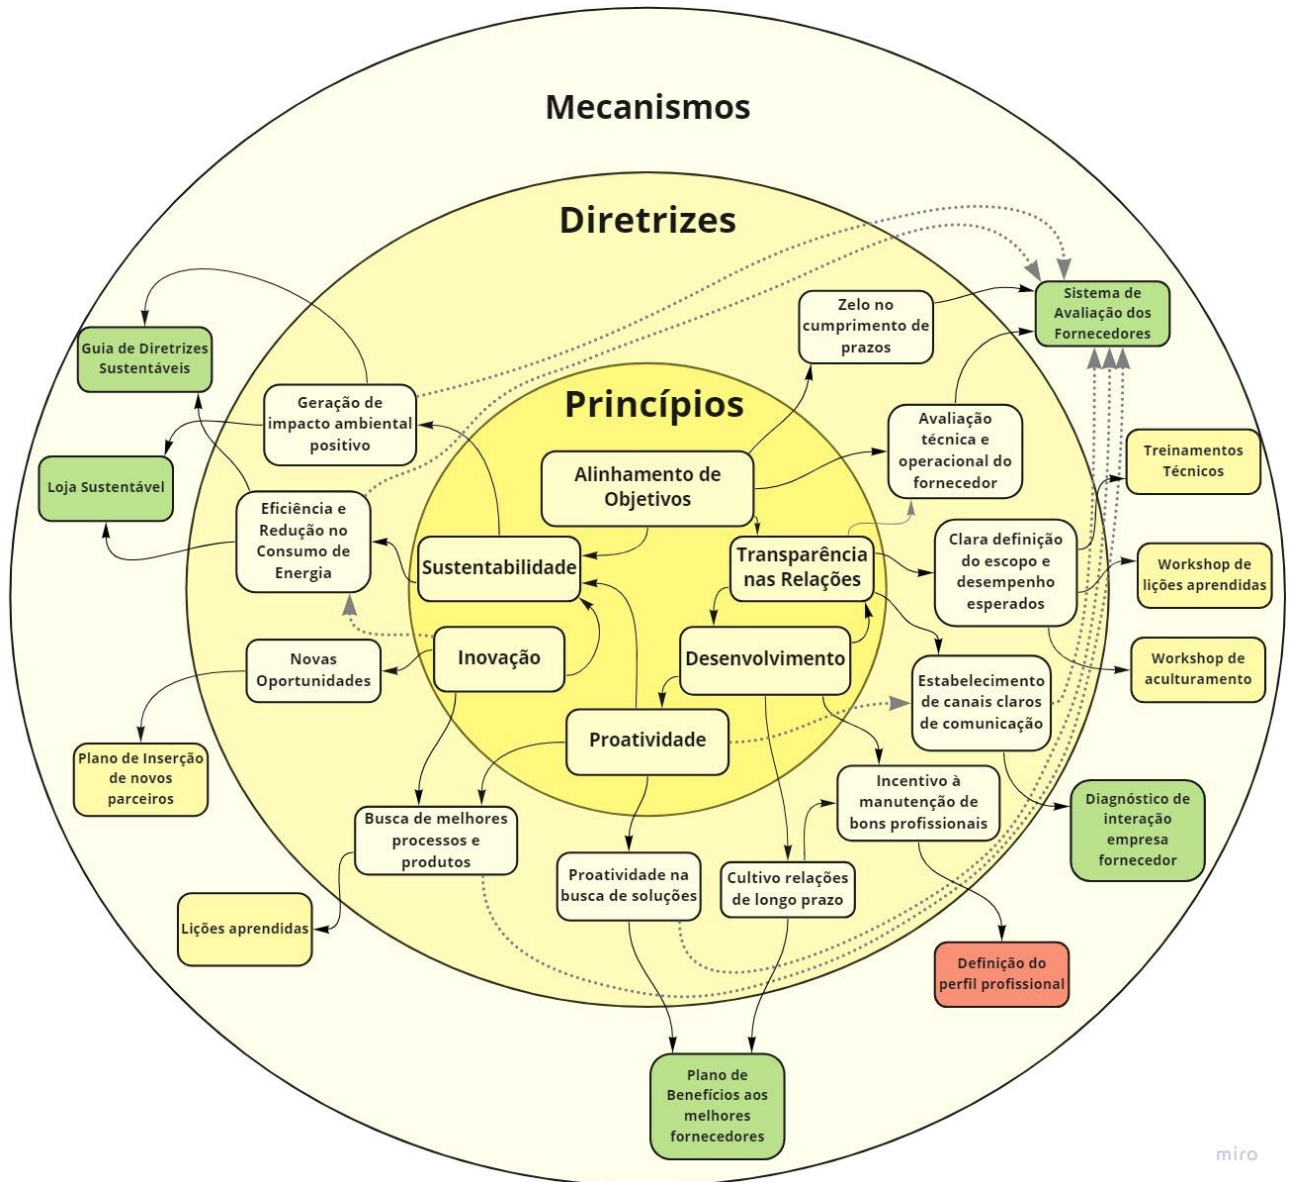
Mecanismos

Diretrizes

Princípios

Sistema de Avaliação dos Fornecedores

Zelo no cumprimento de prazos

Guia de Diretrizes Sustentáveis

Geração de impacto ambiental positivo

Avaliação técnica e operacional do fornecedor

Treinamentos Técnicos

Loja Sustentável

Alinhamento de Objetivos

Eficiência e Redução no Consumo de Energia

Sustentabilidade

Transparência nas Relações

Clara definição do escopo e desempenho esperados

Workshop de lições aprendidas

Novas Oportunidades

Inovação

Desenvolvimento

Workshop de aculturamento

Estabelecimento de canais claros de comunicação

Plano de Inserção de novos parceiros

Proatividade

Incentivo à manutenção de bons profissionais

Diagnóstico de interação empresa fornecedor

Busca de melhores processos e produtos

Proatividade na busca de soluções

Cultivo relações de longo prazo

Lições aprendidas

Definição do perfil profissional

Plano de Benefícios aos melhores fornecedores

miro